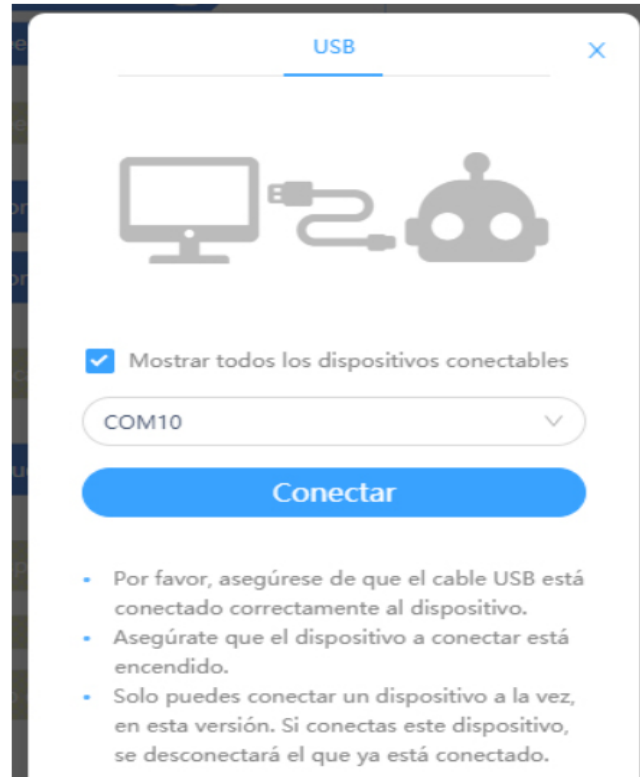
USB

×

Mostrar todos los dispositivos conectables

COM10

Conectar

- Por favor, asegúrese de que el cable USB está conectado correctamente al dispositivo.
- Asegúrate que el dispositivo a conectar está encendido.
- Solo puedes conectar un dispositivo a la vez, en esta versión. Si conectas este dispositivo, se desconectará el que ya está conectado.